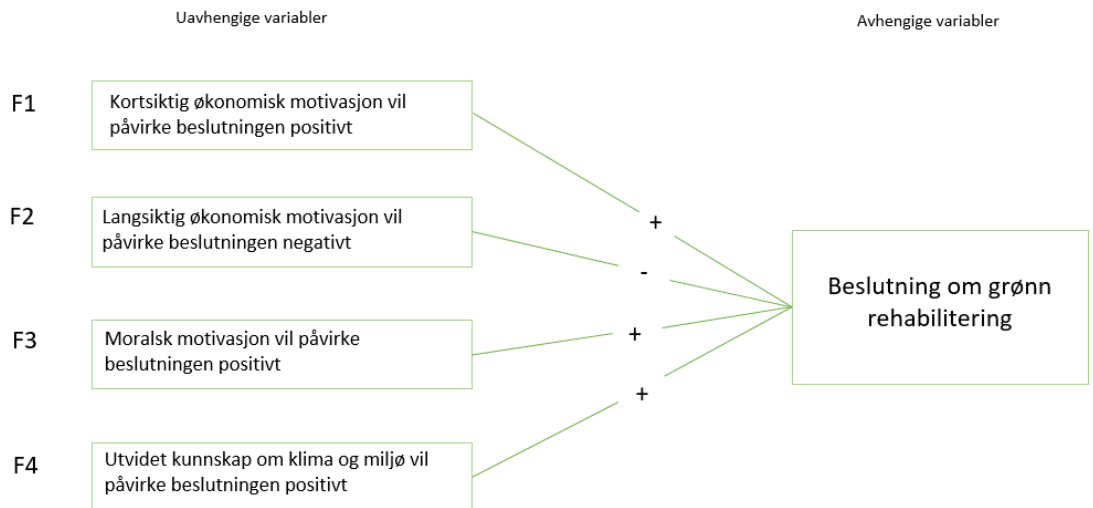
Uavhengige variabler

Avhengige variabler

F1
Kortsiktig økonomisk motivasjon vil påvirke beslutningen positivt

F2
Langsiktig økonomisk motivasjon vil påvirke beslutningen negativt

F3
Moralsk motivasjon vil påvirke beslutningen positivt

F4
Utvidet kunnskap om klima og miljø vil påvirke beslutningen positivt

+
-
+
+

Beslutning om grønn rehabilitering